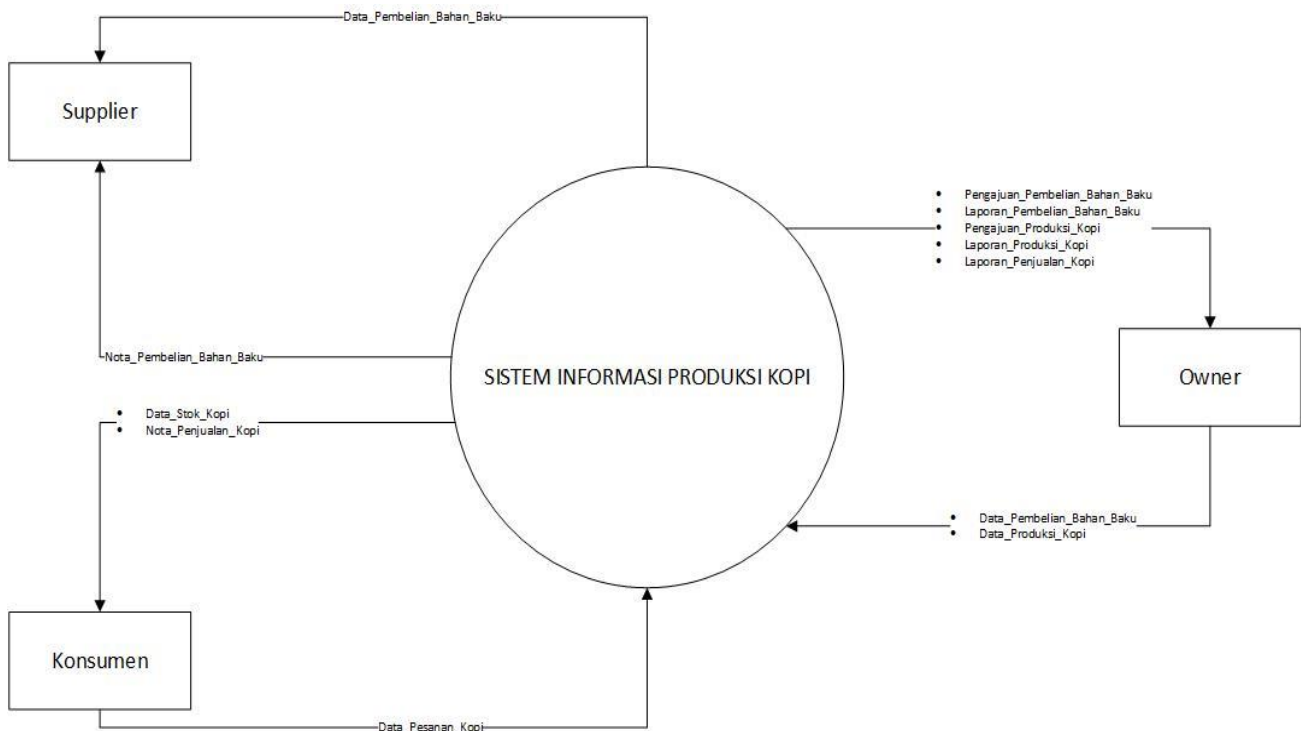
Data_Pembelian_Bahan_Baku

Supplier

- Pengajuan_Pembelian_Bahan_Baku
- Laporan_Pembelian_Bahan_Baku
- Pengajuan_Produksi_Kopi
- Laporan_Produksi_Kopi
- Laporan_Penjualan_Kopi

Nota_Pembelian_Bahan_Baku

SISTEM INFORMASI PRODUKSI KOPI

Owner

- Data_Stok_Kopi
- Nota_Penjualan_Kopi

- Data_Pembelian_Bahan_Baku
- Data_Produksi_Kopi

Konsumen

Data_Pesanan_Kopi